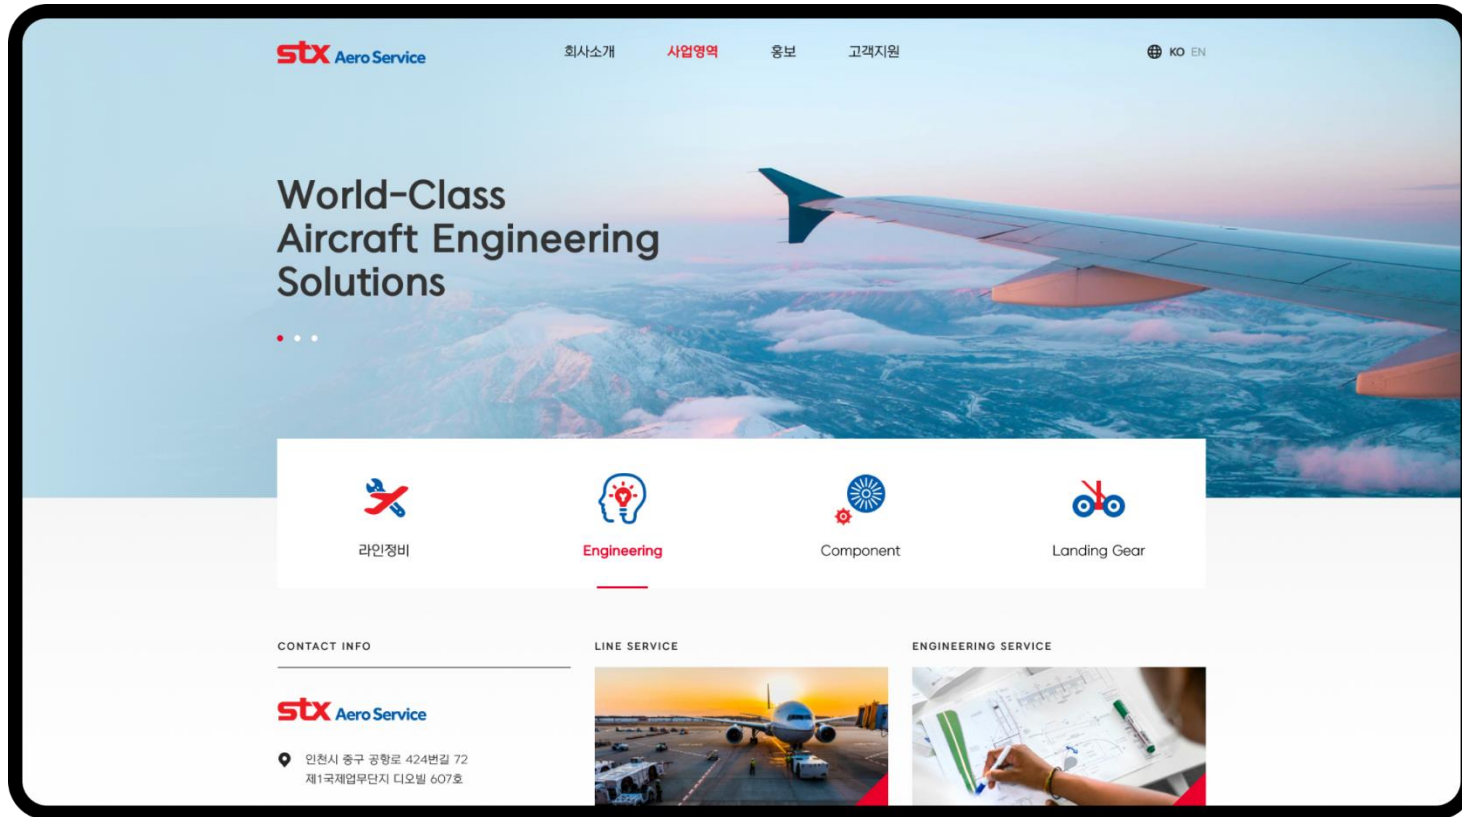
stx Aero Service

회사소개 사업영역 홍보 고객지원

KO EN

World-Class Aircraft Engineering Solutions

라인정비

Engineering

Component

Landing Gear

CONTACT INFO

stx Aero Service

인천시 중구 공항로 424번길 72
제1국제업무단지 디오빌 607호

LINE SERVICE

ENGINEERING SERVICE